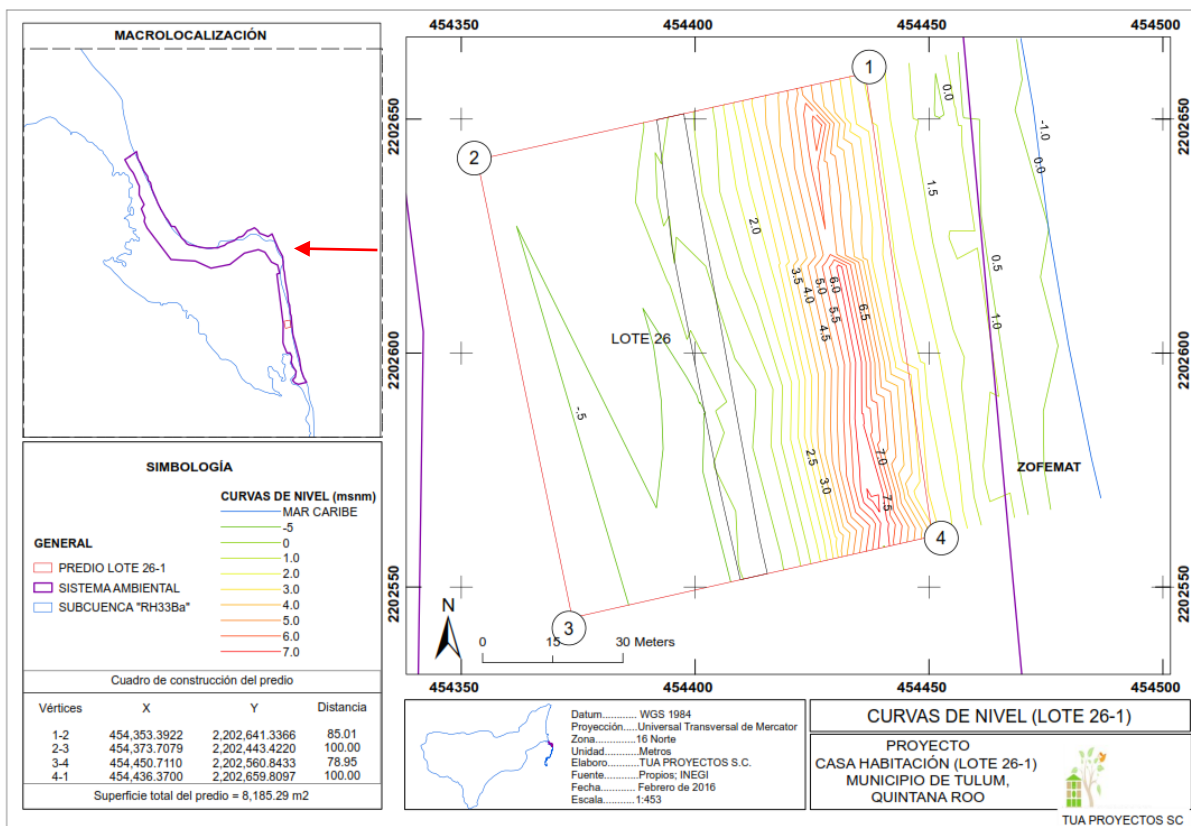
MACROLOCALIZACIÓN

SIMBOLOGÍA

GENERAL
PREDIO LOTE 26-1
SISTEMA AMBIENTAL
SUBCUENCA "RH33Ba"

CURVAS DE NIVEL (msnm)
MAR CARIBE
-5
0
1.0
2.0
3.0
4.0
5.0
6.0
7.0

Cuadro de construcción del predio

| Vértices | X | Y | Distancia |
|---|---|---|---|
| 1-2 | 454,353.3922 | 2,202,641.3366 | 85.01 |
| 2-3 | 454,373.7079 | 2,202,443.4220 | 100.00 |
| 3-4 | 454,450.7110 | 2,202,560.8433 | 78.95 |
| 4-1 | 454,436.3700 | 2,202,659.8097 | 100.00 |

Superficie total del predio = 8,185.29 m2

454350 454400 454450 454500
2202650
2202600
2202550
1
2
3
4
LOTE 26
ZOFEMAT
0.0
-1.0
0.0
1.5
2.0
0.5
1.0
3.5
4.0
5.0
6.0
5.5
4.5
6.5
-5
2.5
3.0
7.0
7.5
N
0 15 30 Meters
454350 454400 454450 454500
2202650
2202600
2202550

Datum............ WGS 1984
Proyección.....Universal Transversal de Mercator
Zona..............16 Norte
Unidad...........Metros
Elaboro..........TUA PROYECTOS S.C.
Fuente...........Propios; INEGI
Fecha............Febrero de 2016
Escala...........1:453

CURVAS DE NIVEL (LOTE 26-1)

PROYECTO
CASA HABITACIÓN (LOTE 26-1)
MUNICIPIO DE TULUM,
QUINTANA ROO

TUA PROYECTOS SC